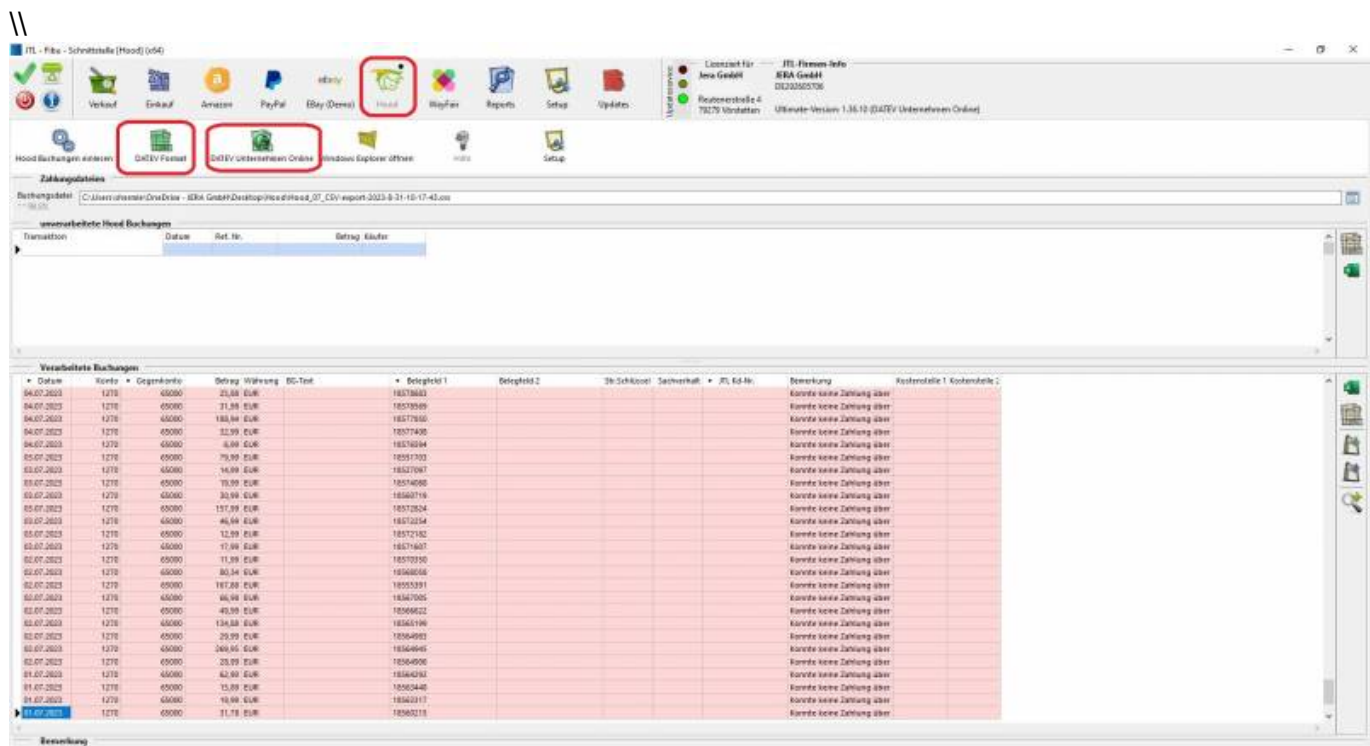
\\
JTL - Fibu - Schnittstelle [Hood] (x64)

Verkauf | Einkauf | Amazon | PayPal | EBay (Demo) | Hood | WayFair | Reports | Setup | Updates

Lizenziert für: Jera GmbH
Reutenerstraße 4
79279 Vörstetten

JTL-Firmen-Info
JERA GmbH
DE292605706
Ultimate-Version: 1.36.10 (DATEV Unternehmen Online)

Hood Buchungen einlesen | DATEV Format | DATEV Unternehmen Online | Windows Explorer öffnen | Hilfe | Setup

Zahlungsdateien
Buchungsdatei: C:\Users\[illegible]\OneDrive - JERA GmbH\Desktop\Hood\Hood_07_CSV\export-2023-8-31-10-17-43.csv

unverarbeitete Hood Buchungen

| Transaktion | Datum | Ref. Nr. | Betrag | Käufer |
|---|---|---|---|---|
| | | | | |

Verarbeitete Buchungen

| Datum | Konto | Gegenkonto | Betrag | Währung | BS-Text | Belegfeld 1 | Belegfeld 2 | St-Schlüssel | Sachverhalt | JTL Kd-Nr. | Bemerkung | Kostenstelle 1 | Kostenstelle 2 |
|---|---|---|---|---|---|---|---|---|---|---|---|---|---|
| 04.07.2023 | 1270 | 65000 | 23,88 | EUR | | 18578683 | | | | | Konnte keine Zahlung über | | |
| 04.07.2023 | 1270 | 65000 | 31,99 | EUR | | 18578589 | | | | | Konnte keine Zahlung über | | |
| 04.07.2023 | 1270 | 65000 | 188,94 | EUR | | 18577860 | | | | | Konnte keine Zahlung über | | |
| 04.07.2023 | 1270 | 65000 | 32,99 | EUR | | 18577408 | | | | | Konnte keine Zahlung über | | |
| 04.07.2023 | 1270 | 65000 | 8,99 | EUR | | 18576594 | | | | | Konnte keine Zahlung über | | |
| 03.07.2023 | 1270 | 65000 | 79,99 | EUR | | 18551703 | | | | | Konnte keine Zahlung über | | |
| 03.07.2023 | 1270 | 65000 | 14,99 | EUR | | 18527097 | | | | | Konnte keine Zahlung über | | |
| 03.07.2023 | 1270 | 65000 | 19,99 | EUR | | 18574080 | | | | | Konnte keine Zahlung über | | |
| 03.07.2023 | 1270 | 65000 | 30,98 | EUR | | 18560716 | | | | | Konnte keine Zahlung über | | |
| 03.07.2023 | 1270 | 65000 | 157,99 | EUR | | 18572824 | | | | | Konnte keine Zahlung über | | |
| 03.07.2023 | 1270 | 65000 | 46,99 | EUR | | 18572254 | | | | | Konnte keine Zahlung über | | |
| 03.07.2023 | 1270 | 65000 | 12,99 | EUR | | 18572182 | | | | | Konnte keine Zahlung über | | |
| 03.07.2023 | 1270 | 65000 | 17,99 | EUR | | 18571607 | | | | | Konnte keine Zahlung über | | |
| 02.07.2023 | 1270 | 65000 | 11,99 | EUR | | 18570350 | | | | | Konnte keine Zahlung über | | |
| 02.07.2023 | 1270 | 65000 | 80,34 | EUR | | 18568058 | | | | | Konnte keine Zahlung über | | |
| 02.07.2023 | 1270 | 65000 | 167,88 | EUR | | 18555391 | | | | | Konnte keine Zahlung über | | |
| 02.07.2023 | 1270 | 65000 | 66,98 | EUR | | 18567005 | | | | | Konnte keine Zahlung über | | |
| 02.07.2023 | 1270 | 65000 | 49,99 | EUR | | 18566622 | | | | | Konnte keine Zahlung über | | |
| 02.07.2023 | 1270 | 65000 | 134,88 | EUR | | 18565199 | | | | | Konnte keine Zahlung über | | |
| 02.07.2023 | 1270 | 65000 | 29,99 | EUR | | 18564983 | | | | | Konnte keine Zahlung über | | |
| 02.07.2023 | 1270 | 65000 | 269,95 | EUR | | 18564945 | | | | | Konnte keine Zahlung über | | |
| 02.07.2023 | 1270 | 65000 | 28,99 | EUR | | 18564906 | | | | | Konnte keine Zahlung über | | |
| 01.07.2023 | 1270 | 65000 | 62,90 | EUR | | 18564292 | | | | | Konnte keine Zahlung über | | |
| 01.07.2023 | 1270 | 65000 | 15,89 | EUR | | 18563440 | | | | | Konnte keine Zahlung über | | |
| 01.07.2023 | 1270 | 65000 | 10,98 | EUR | | 18563317 | | | | | Konnte keine Zahlung über | | |
| 01.07.2023 | 1270 | 65000 | 31,78 | EUR | | 18569215 | | | | | Konnte keine Zahlung über | | |

Bemerkung